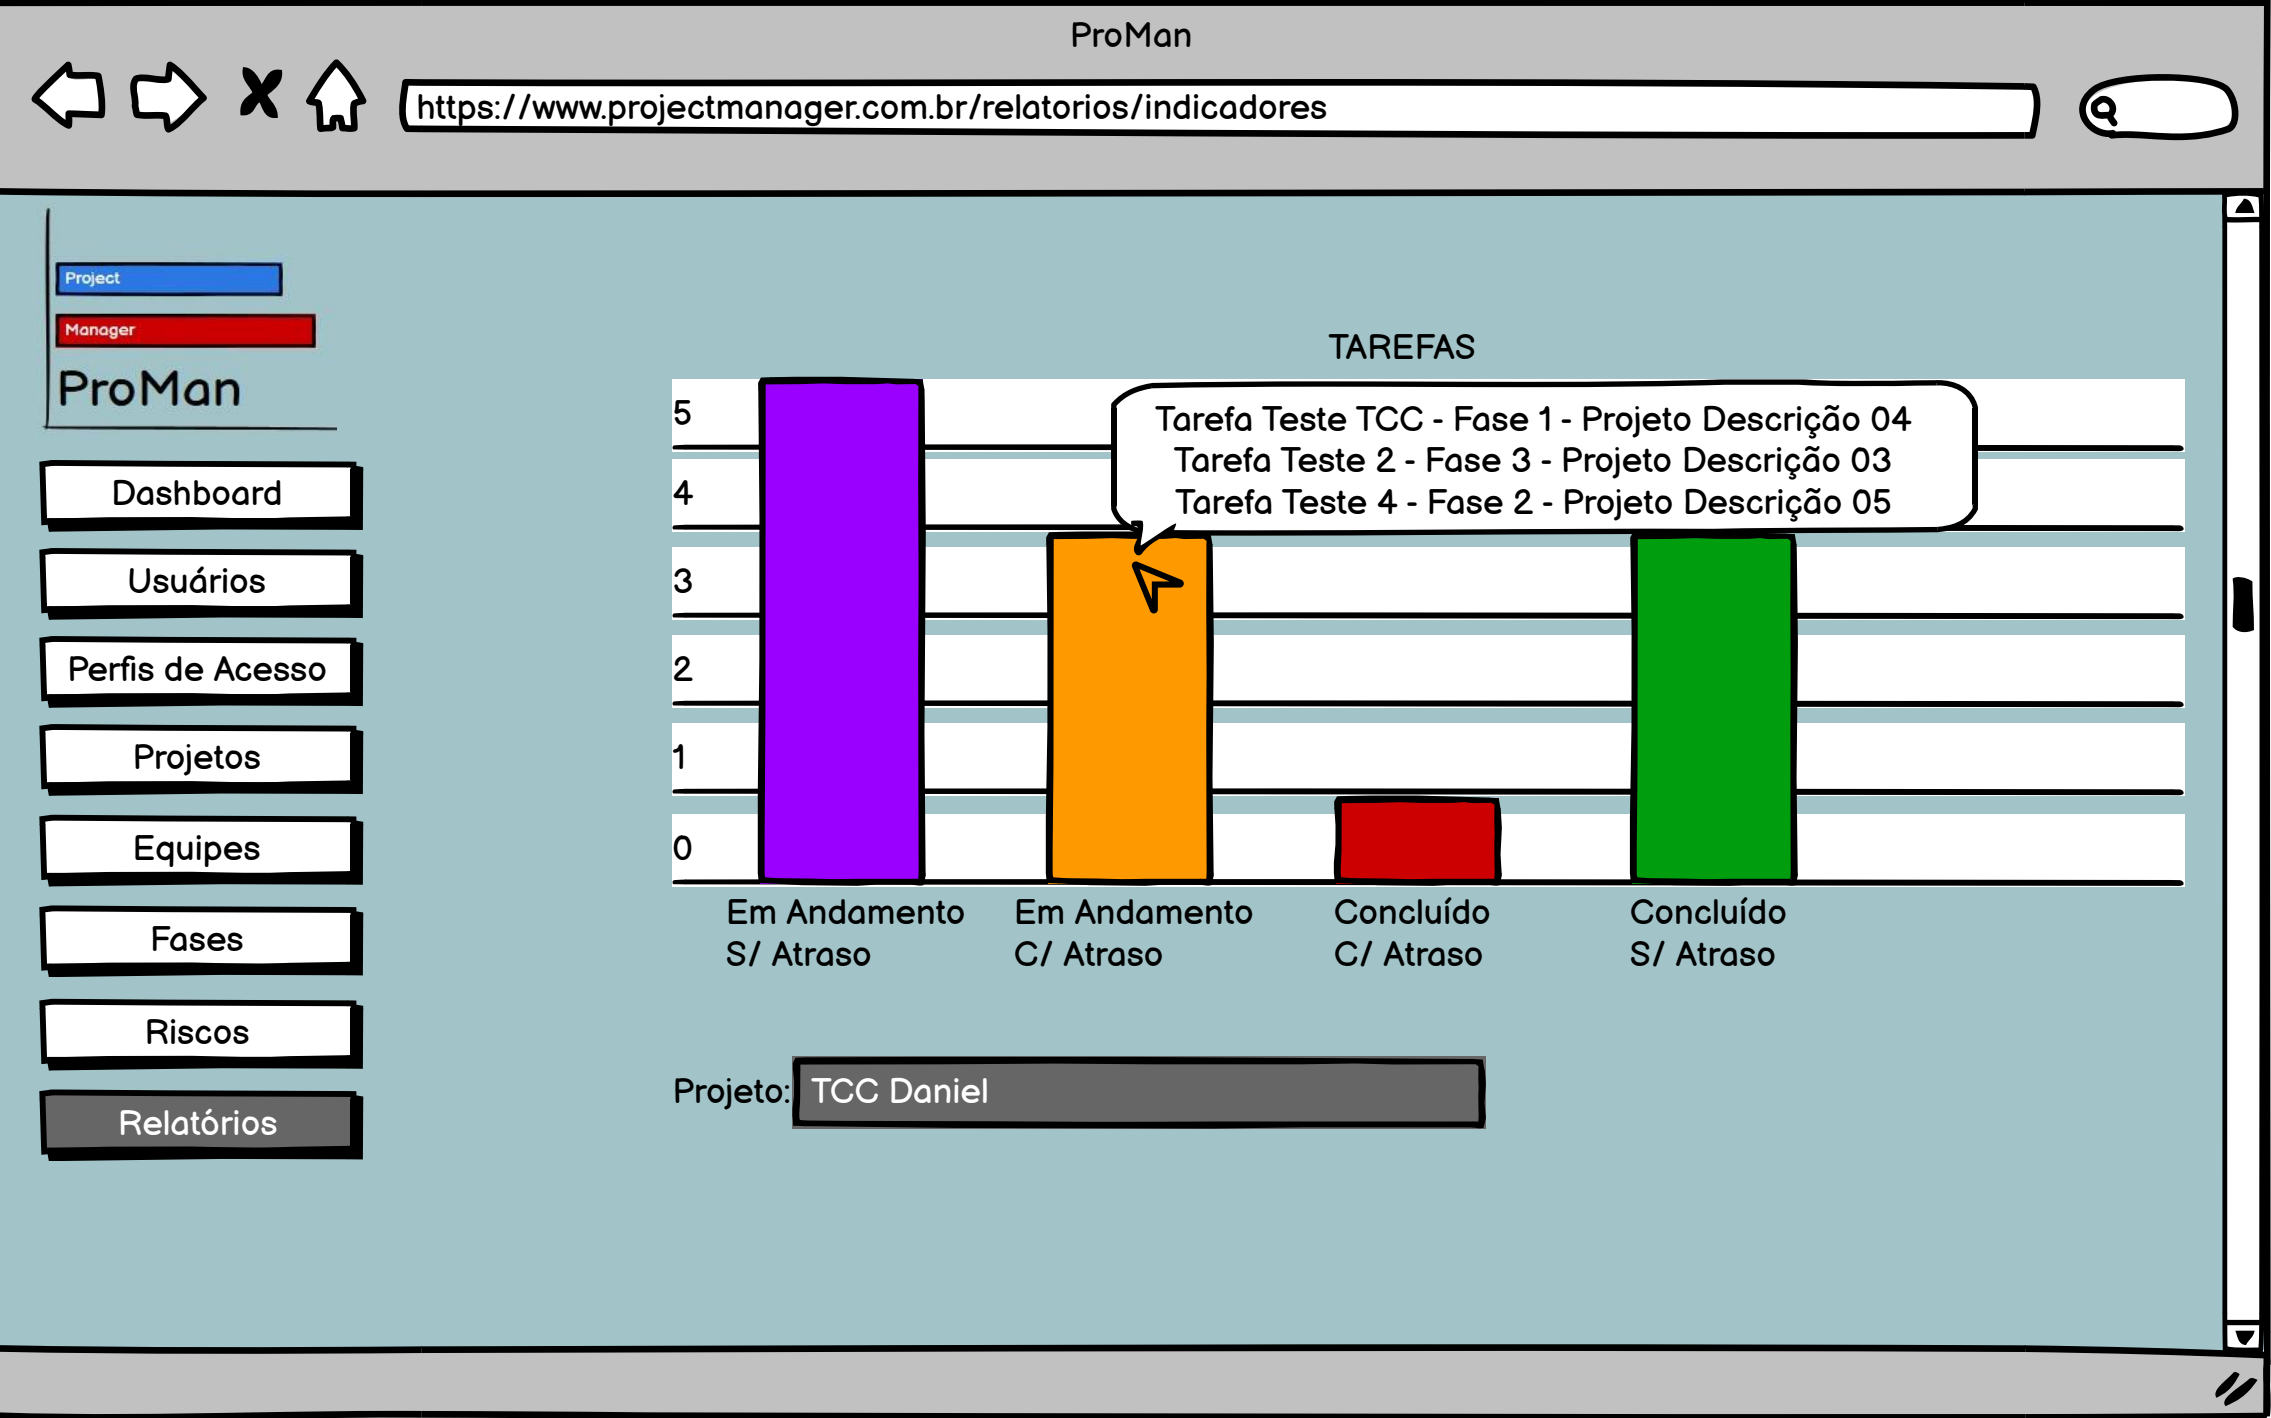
ProMan

https://www.projectmanager.com.br/relatorios/indicadores

Project
Manager
ProMan

Dashboard
Usuários
Perfis de Acesso
Projetos
Equipes
Fases
Riscos
Relatórios

TAREFAS

Tarefa Teste TCC - Fase 1 - Projeto Descrição 04
Tarefa Teste 2 - Fase 3 - Projeto Descrição 03
Tarefa Teste 4 - Fase 2 - Projeto Descrição 05

5
4
3
2
1
0

Em Andamento S/ Atraso
Em Andamento C/ Atraso
Concluído C/ Atraso
Concluído S/ Atraso

Projeto: TCC Daniel